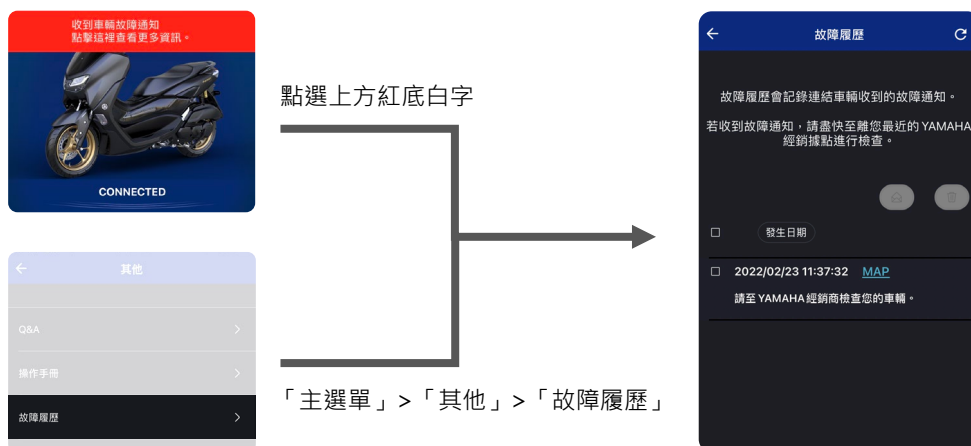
收到車輛故障通知
點擊這裡查看更多資訊。

CONNECTED

其他

Q&A

操作手冊

故障履歷

點選上方紅底白字

「主選單」>「其他」>「故障履歷」

故障履歷

故障履歷會記錄連結車輛收到的故障通知。

若收到故障通知，請盡快至離您最近的 YAMAHA 經銷據點進行檢查。

發生日期

2022/02/23 11:37:32 MAP

請至 YAMAHA 經銷商檢查您的車輛。